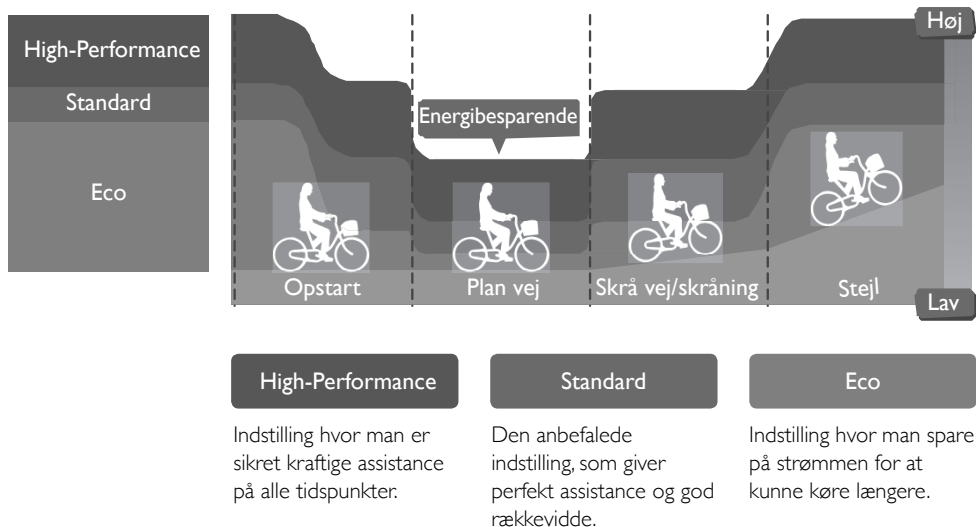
High-Performance
Standard
Eco

Høj
Energibesparende
Opstart
Plan vej
Skrå vej/skråning
Stejl
Lav

High-Performance
Indstilling hvor man er sikret kraftige assistance på alle tidspunkter.

Standard
Den anbefalede indstilling, som giver perfekt assistance og god rækkevidde.

Eco
Indstilling hvor man spare på strømmen for at kunne køre længere.